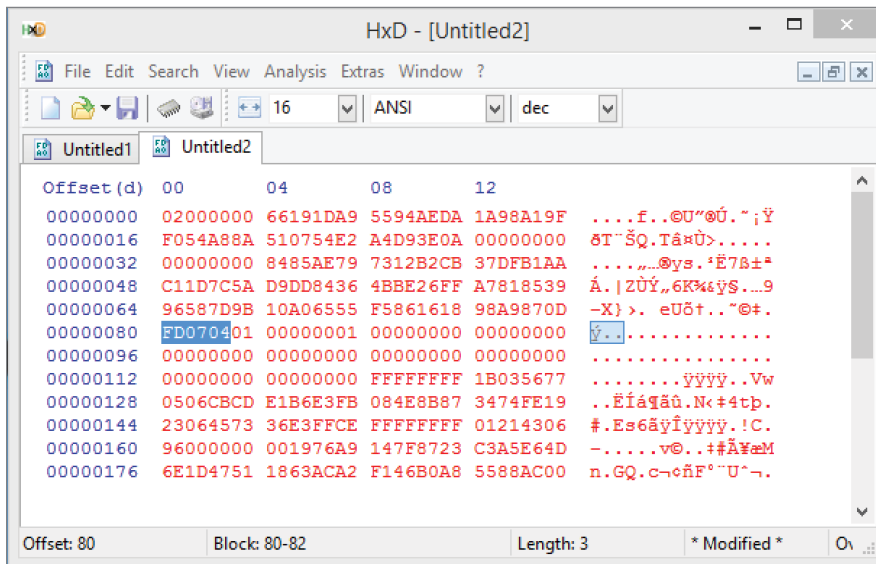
HxD - [Untitled2]

File Edit Search View Analysis Extras Window ?

16 ANSI dec

Untitled1 Untitled2

| Offset(d) | 00 | 04 | 08 | 12 | |
|---|---|---|---|---|---|
| 00000000 | 02000000 | 66191DA9 | 5594AEDA | 1A98A19F | ....f..©U"®Ú.˜¡Ÿ |
| 00000016 | F054A88A | 510754E2 | A4D93E0A | 00000000 | ðT¨ŠQ.Tâ¤Ù>..... |
| 00000032 | 00000000 | 8485AE79 | 7312B2CB | 37DFB1AA | ....„…®ys.²Ë7ß±ª |
| 00000048 | C11D7C5A | D9DD8436 | 4BBE26FF | A7818539 | Á.\|ZÙÝ„6K¾&ÿ§..9 |
| 00000064 | 96587D9B | 10A06555 | F5861618 | 98A9870D | –X}›. eUõ†..˜©‡. |
| 00000080 | FD070401 | 00000001 | 00000000 | 00000000 | ý............... |
| 00000096 | 00000000 | 00000000 | 00000000 | 00000000 | ................ |
| 00000112 | 00000000 | 00000000 | FFFFFFFF | 1B035677 | ........ÿÿÿÿ..Vw |
| 00000128 | 0506CBCD | E1B6E3FB | 084E8B87 | 3474FE19 | ..ËÍá¶ãû.N‹‡4tþ. |
| 00000144 | 23064573 | 36E3FFCE | FFFFFFFF | 01214306 | #.Es6ãÿÎÿÿÿÿ.!C. |
| 00000160 | 96000000 | 001976A9 | 147F8723 | C3A5E64D | –....v©..‡#Ã¥æM |
| 00000176 | 6E1D4751 | 1863ACA2 | F146B0A8 | 5588AC00 | n.GQ.c¬¢ñF°¨Uˆ¬. |

Offset: 80 Block: 80-82 Length: 3 * Modified * Ov